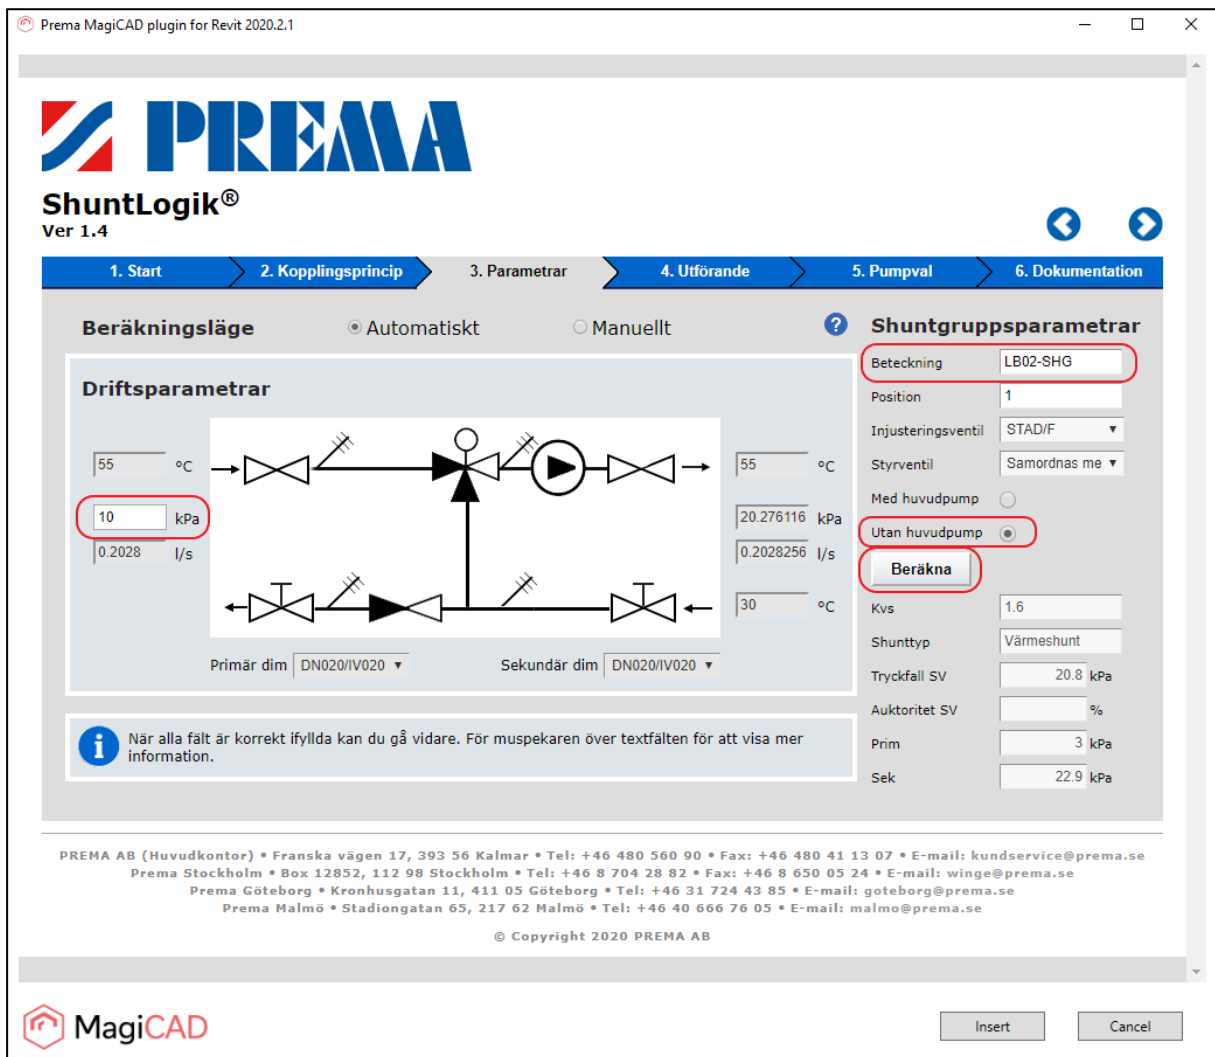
Prema MagiCAD plugin for Revit 2020.2.1

PREMA

ShuntLogik®
Ver 1.4

1. Start
2. Kopplingsprincip
3. Parametrar
4. Utförande
5. Pumpval
6. Dokumentation

Beräkningsläge
Automatiskt
Manuellt

Driftsparametrar

55 °C
10 kPa
0.2028 l/s

55 °C
20.276116 kPa
0.2028256 l/s
30 °C

Primär dim DN020/IV020
Sekundär dim DN020/IV020

När alla fält är korrekt ifyllda kan du gå vidare. För muspekaren över textfälten för att visa mer information.

Shuntgruppsparametrar

| Beteckning | LB02-SHG |
|---|---|
| Position | 1 |
| Injusteringsventil | STAD/F |
| Styrventil | Samordnas me |
| Med huvudpump | |
| Utan huvudpump | |

Beräkna

| Kvs | 1.6 |
|---|---|
| Shunttyp | Värmeshunt |
| Tryckfall SV | 20.8 kPa |
| Auktoritet SV | % |
| Prim | 3 kPa |
| Sek | 22.9 kPa |

PREMA AB (Huvudkontor) • Franska vägen 17, 393 56 Kalmar • Tel: +46 480 560 90 • Fax: +46 480 41 13 07 • E-mail: kundservice@prema.se
Prema Stockholm • Box 12852, 112 98 Stockholm • Tel: +46 8 704 28 82 • Fax: +46 8 650 05 24 • E-mail: winge@prema.se
Prema Göteborg • Kronhusgatan 11, 411 05 Göteborg • Tel: +46 31 724 43 85 • E-mail: goteborg@prema.se
Prema Malmö • Stadiongatan 65, 217 62 Malmö • Tel: +46 40 666 76 05 • E-mail: malmo@prema.se

© Copyright 2020 PREMA AB

MagiCAD
Insert
Cancel